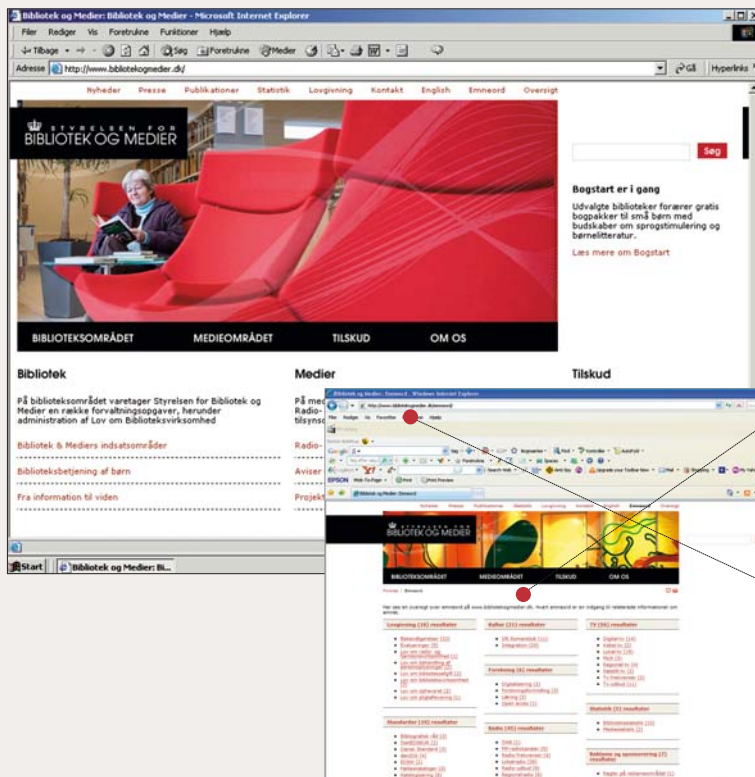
Bibliotek og Medier: Bibliotek og Medier - Microsoft Internet Explorer

Filer Rediger Vis Foretrukne Funktioner Hjælp

Tilbage Søg Foretrukne Medier

Adresse http://www.bibliotekogmedier.dk/

Gå Hyperlinks

Nyheder Presse Publikationer Statistik Lovgivning Kontakt English Emneord Oversigt

STYRELSEN FOR BIBLIOTEK OG MEDIER

Søg

Bogstart er i gang

Udvalgte biblioteker forærer gratis bogpakker til små børn med budskaber om sprogstimulering og børnelitteratur.

Læs mere om Bogstart

BIBLIOTEKSOMRÅDET MEDIEOMRÅDET TILSKUD OM OS

Bibliotek

På biblioteksområdet varetager Styrelsen for Bibliotek og Medier en række forvaltningsopgaver, herunder administration af Lov om Biblioteksvirksomhed

Bibliotek & Mediers indsatsområder

Biblioteksbetjening af børn

Fra information til viden

Medier

På med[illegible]
Radio-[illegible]
tilsyn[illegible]

Radio-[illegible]

Aviser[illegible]

Projek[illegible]

Tilskud

Start Bibliotek og Medier: Bi...

Bibliotek og Medier: Emneord - Windows Internet Explorer

STYRELSEN FOR BIBLIOTEK OG MEDIER

BIBLIOTEKSOMRÅDET MEDIEOMRÅDET TILSKUD OM OS

Lovgivning (16) resultater

Kultur (21) resultater

TV (16) resultater

Forskning (6) resultater

Statistik (3) resultater

Standarder (10) resultater

Radio (35) resultater

Reklame og sponsorering (7) resultater